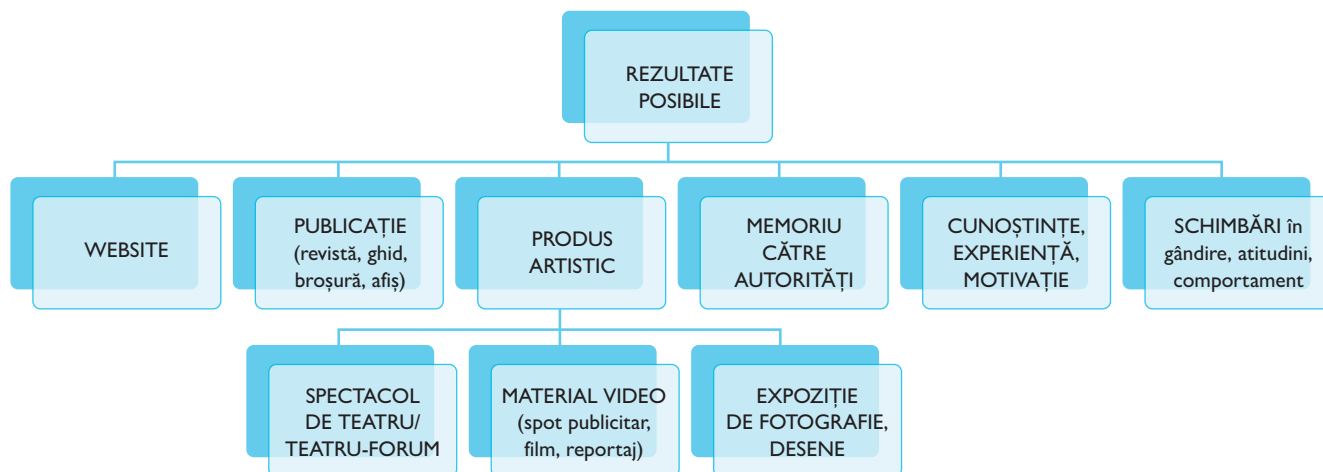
REZULTATE POSIBILE

WEBSITE

PUBLICAȚIE (revistă, ghid, broșură, afiș)

PRODUS ARTISTIC

MEMORIU CĂTRE AUTORITĂȚI

CUNOȘTINȚE, EXPERIENȚĂ, MOTIVAȚIE

SCHIMBĂRI în gândire, atitudini, comportament

SPECTACOL DE TEATRU/ TEATRU-FORUM

MATERIAL VIDEO (spot publicitar, film, reportaj)

EXPOZIȚIE DE FOTOGRAFIE, DESENE